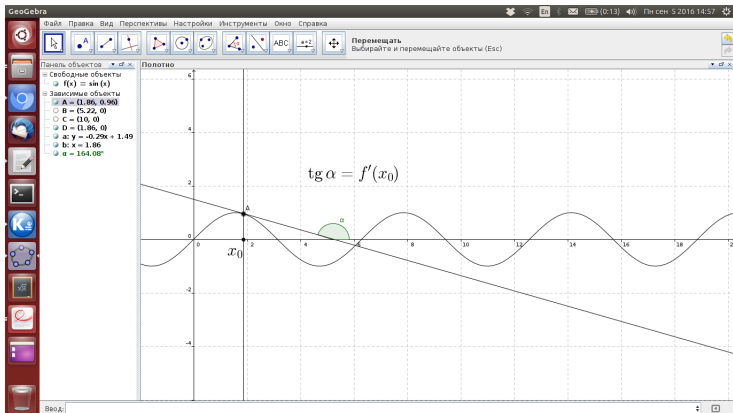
GeoGebra
En (0:13) Пн сен 5 2016 14:57
Файл Правка Вид Перспективы Настройки Инструменты Окно Справка
ABC
a=2
Перемещать
Выбирайте и перемещайте объекты (Esc)
Панель объектов
Свободные объекты
f(x) = sin(x)
Зависимые объекты
A = (1.86, 0.96)
B = (5.22, 0)
C = (10, 0)
D = (1.86, 0)
a: y = -0.29x + 1.49
b: x = 1.86
α = 164.08°
Полотно
$\operatorname{tg}\alpha = f'(x_0)$
A
α
$x_0$
6
4
2
0
-2
-4
0
2
4
6
8
10
12
14
16
18
20
Ввод: